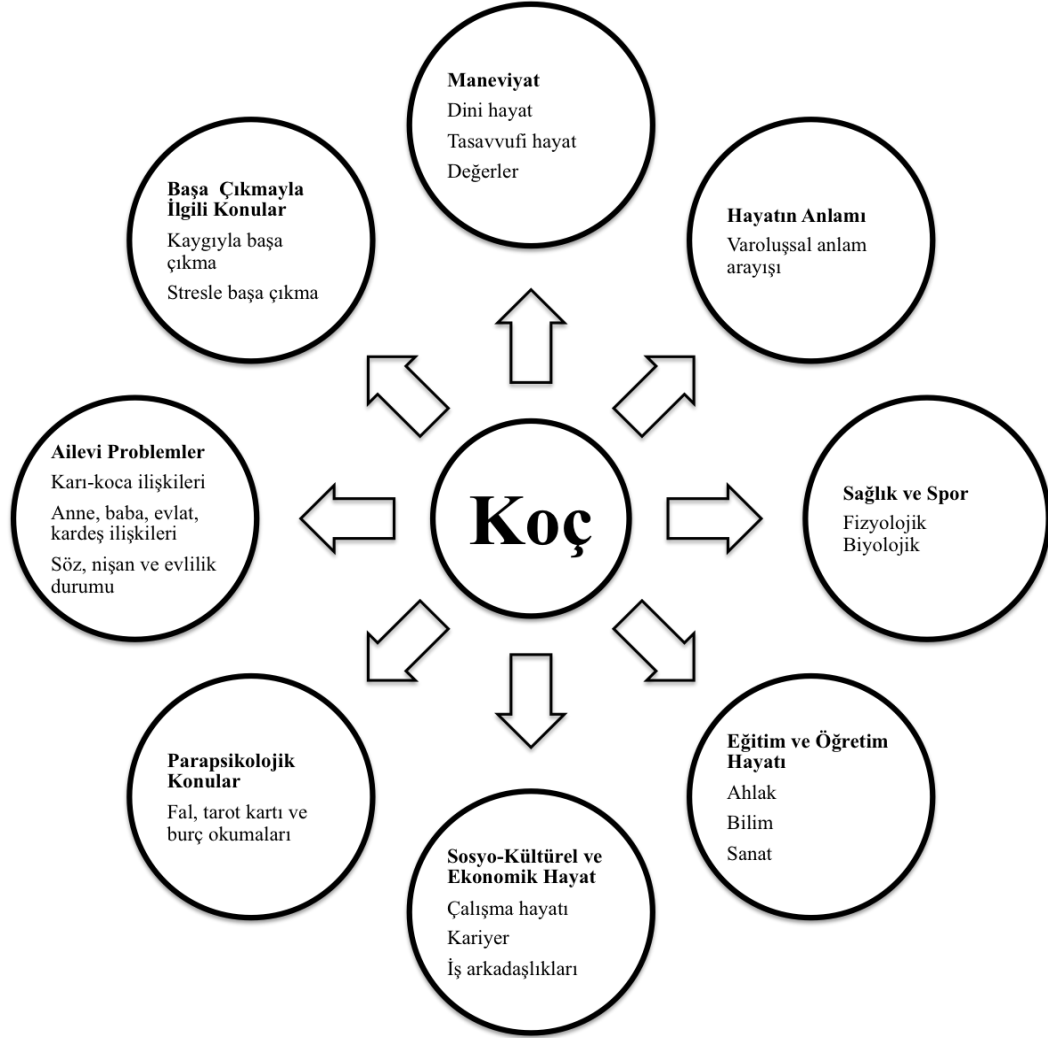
Maneviyat
Dini hayat
Tasavvufi hayat
Değerler

Başa Çıkmayla İlgili Konular
Kaygıyla başa çıkma
Stresle başa çıkma

Hayatın Anlamı
Varoluşsal anlam arayışı

Ailevi Problemler
Karı-koca ilişkileri
Anne, baba, evlat, kardeş ilişkileri
Söz, nişan ve evlilik durumu

Koç

Sağlık ve Spor
Fizyolojik
Biyolojik

Parapsikolojik Konular
Fal, tarot kartı ve burç okumaları

Eğitim ve Öğretim Hayatı
Ahlak
Bilim
Sanat

Sosyo-Kültürel ve Ekonomik Hayat
Çalışma hayatı
Kariyer
İş arkadaşlıkları